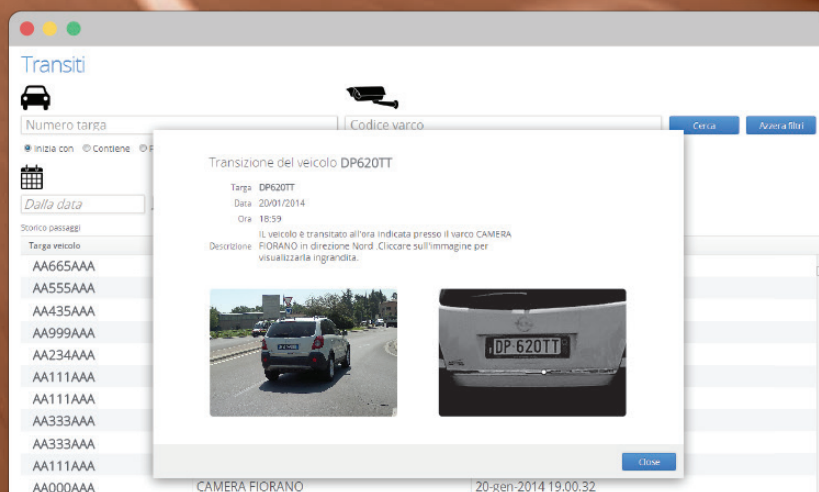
Transiti

Numero targa
Codice varco
Cerca
Azzera filtri

Inizia con
Contiene
F

Dalla data

Storico passaggi
Targa veicolo

AA665AAA
AA555AAA
AA435AAA
AA999AAA
AA234AAA
AA111AAA
AA111AAA
AA333AAA
AA333AAA
AA111AAA
AA000AAA
CAMERA FIORANO
20-gen-2014 19.00.32

Transizione del veicolo DP620TT

Targa DP620TT
Data 20/01/2014
Ora 18:59
Descrizione IL veicolo è transitato all'ora indicata presso il varco CAMERA FIORANO in direzione Nord. Cliccare sull'immagine per visualizzarla ingrandita.

DP 620TT

Close